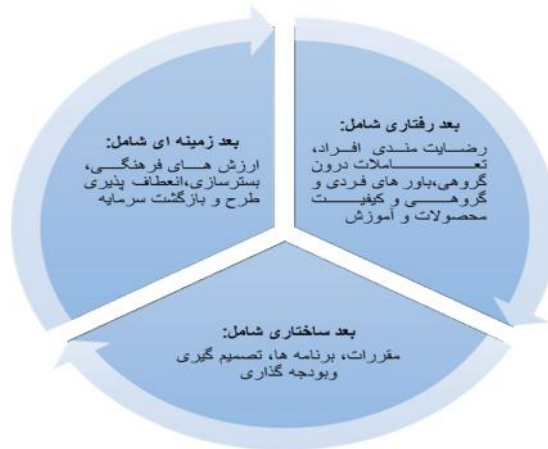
بعد رفتاری شامل:
رضایت مندی افراد، تعاملات درون گروهی،باور های فردی و گروهی و کیفیت محصولات و آموزش

بعد زمینه ای شامل:
ارزش های فرهنگی، بسترسازی،انعطاف پذیری طرح و بازگشت سرمایه

بعد ساختاری شامل:
مقررات، برنامه ها، تصمیم گیری وبودجه گذاری